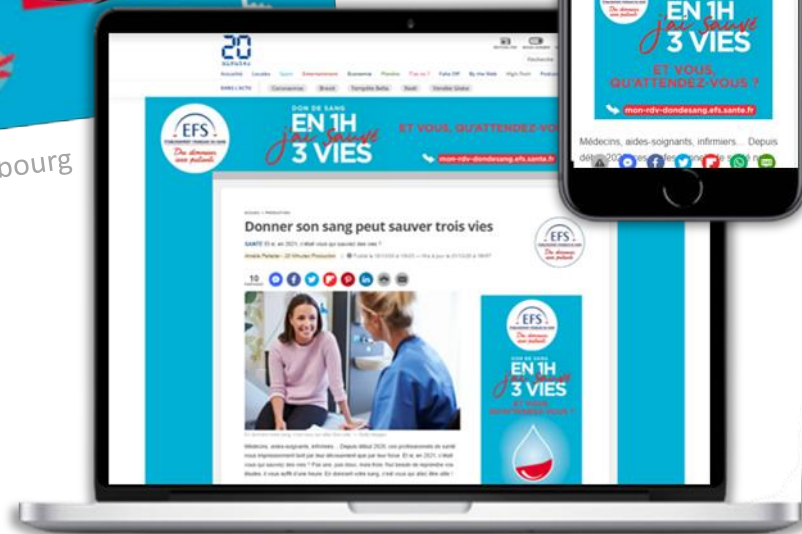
bourg

EN 1H
j'ai sauvé
3 VIES

ET VOUS, QU'ATTENDEZ-VOUS ?

mon-rdv-dondesang.efs.sante.fr

Médecins, aides-soignants, infirmiers... Depuis début 2020 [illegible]

20 minutes

Recherche

Actualité Locales Sport Entertainment Economie Planète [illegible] Fake Off By the Web High-Tech Podcast

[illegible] Coronavirus Brexit Tempête Bella Noël Vendée Globe

EFS
Établissement français du sang
Des donneurs aux patients

DON DE SANG
EN 1H
j'ai sauvé
3 VIES

ET VOUS, QU'ATTENDEZ-VOUS ?

mon-rdv-dondesang.efs.sante.fr

Donner son sang peut sauver trois vies

SANTÉ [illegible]

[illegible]

10

EFS
Établissement français du sang
Des donneurs aux patients

EFS
Établissement français du sang
Des donneurs aux patients

DON DE SANG
EN 1H
j'ai sauvé
3 VIES

ET VOUS, QU'ATTENDEZ-VOUS ?

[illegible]